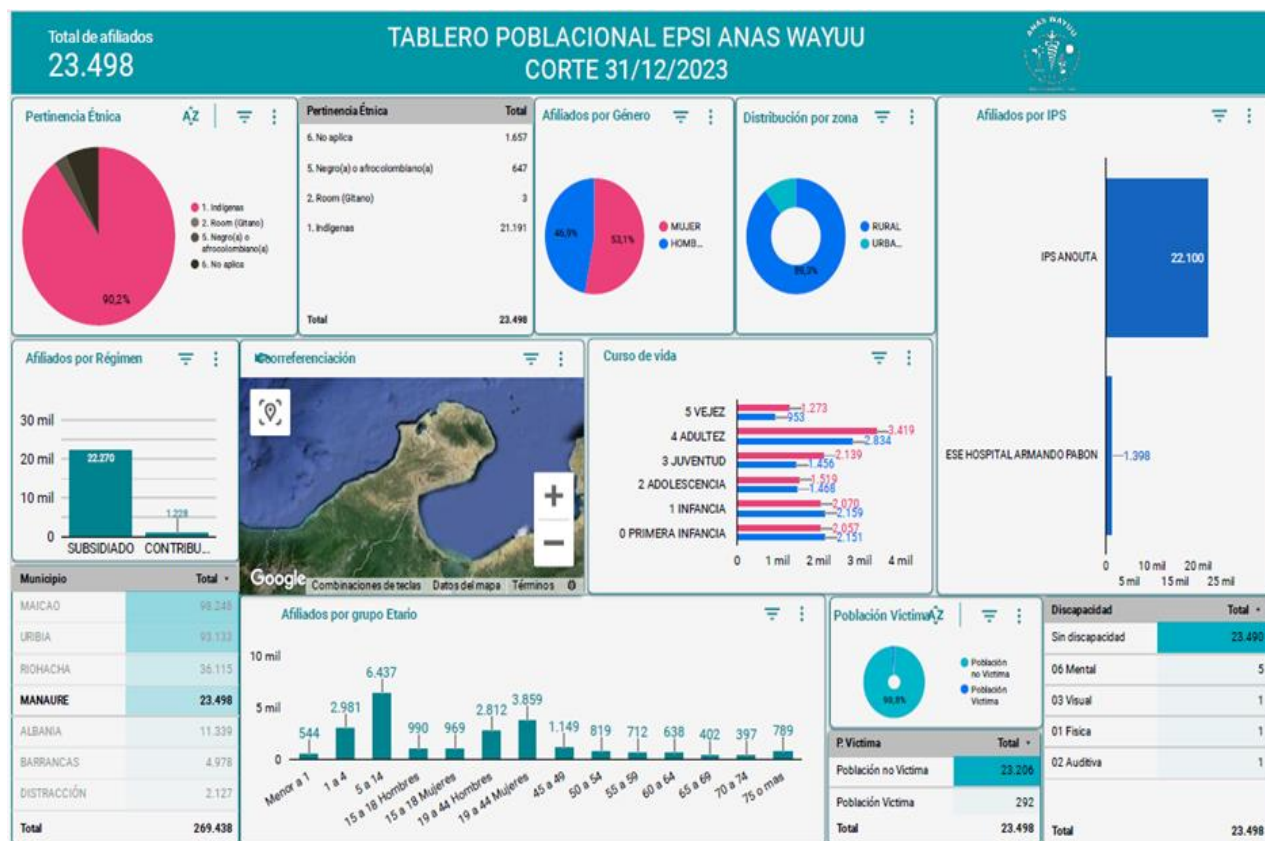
Total de afiliados
23.498

TABLERO POBLACIONAL EPSI ANAS WAYUU
CORTE 31/12/2023

ANAS WAYUU

Pertinencia Étnica

- 1. Indigenas
- 2. Room (Gitano)
- 5. Negro(s) o afrocolombiano(a)
- 6. No aplica

90,2%

| Pertinencia Étnica | Total |
|---|---|
| 6. No aplica | 1.657 |
| 5. Negro(a) o afrocolombiano(a) | 647 |
| 2. Room (Gitano) | 3 |
| 1. Indigenas | 21.191 |
| Total | 23.498 |

Afiliados por Género

46,9%
53,1%
MUJER
HOMB...

Distribución por zona

RURAL
URBA...
86,3%

Afiliados por IPS

IPS ANOUTA 22.100
ESE HOSPITAL ARMANDO PABON 1.398
0 5 mil 10 mil 15 mil 20 mil 25 mil

Afiliados por Régimen

30 mil
20 mil
10 mil
0
22.270
1.228
SUBSIDIADO CONTRIBU...

Georreferenciación

Google Combinaciones de teclas Datos del mapa Términos

Curso de vida

5 VEJEZ 1.273 953
4 ADULTEZ 3.419 2.834
3 JUVENTUD 2.139 1.456
2 ADOLESCENCIA 1.519 1.468
1 INFANCIA 2.070 2.159
0 PRIMERA INFANCIA 2.057 2.151
0 1 mil 2 mil 3 mil 4 mil

| Municipio | Total |
|---|---|
| MAICAO | 98.248 |
| URIBIA | 93.133 |
| RIOHACHA | 36.115 |
| MANAURE | 23.498 |
| ALBANIA | 11.339 |
| BARRANCAS | 4.978 |
| DISTRACCIÓN | 2.127 |
| Total | 269.438 |

Afiliados por grupo Etario

10 mil
5 mil
0
544 Menor a 1
2.981 1 a 4
6.437 5 a 14
990 15 a 18 Hombres
969 15 a 18 Mujeres
2.812 19 a 44 Hombres
3.859 19 a 44 Mujeres
1.149 45 a 49
819 50 a 54
712 55 a 59
638 60 a 64
402 65 a 69
397 70 a 74
789 75 o mas

Población Victima

Población no Victima
Población Victima
98,8%

| P. Victima | Total |
|---|---|
| Población no Victima | 23.206 |
| Población Victima | 292 |
| Total | 23.498 |

| Discapacidad | Total |
|---|---|
| Sin discapacidad | 23.490 |
| 06 Mental | 5 |
| 03 Visual | 1 |
| 01 Fisica | 1 |
| 02 Auditiva | 1 |
| Total | 23.498 |